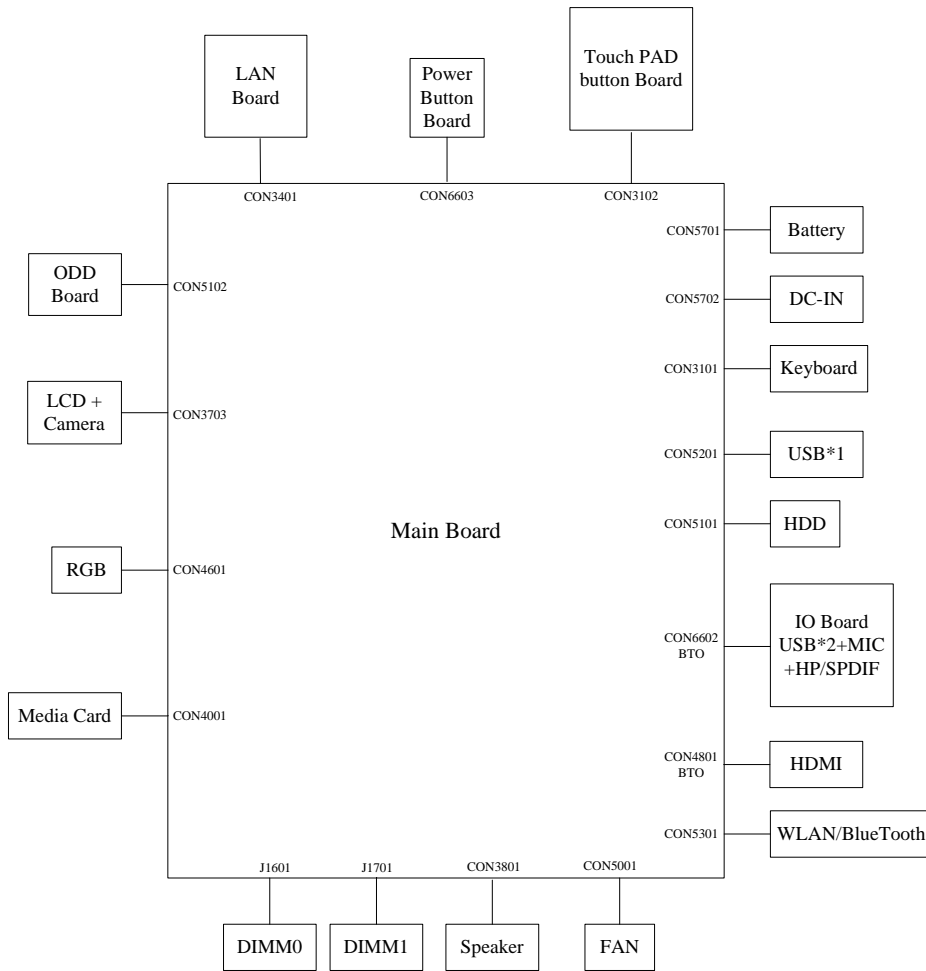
LAN Board

Power Button Board

Touch PAD button Board

CON3401

CON6603

CON3102

CON5701

Battery

ODD Board

CON5102

CON5702

DC-IN

CON3101

Keyboard

LCD + Camera

CON3703

CON5201

USB*1

CON5101

HDD

Main Board

RGB

CON4601

IO Board USB*2+MIC +HP/SPDIF

CON6602 BTO

Media Card

CON4001

CON4801 BTO

HDMI

CON5301

WLAN/BlueTooth

J1601

J1701

CON3801

CON5001

DIMM0

DIMM1

Speaker

FAN